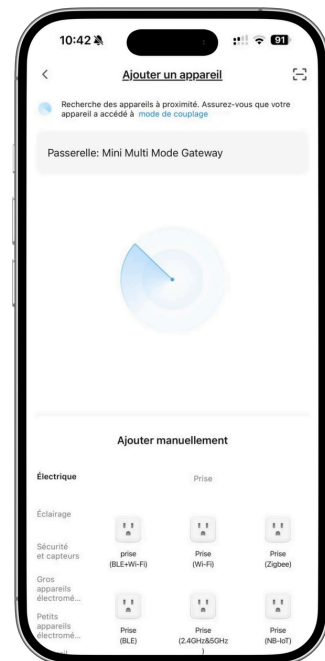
10:42

91

<

Ajouter un appareil

Recherche des appareils à proximité. Assurez-vous que votre appareil a accédé à mode de couplage

Passerelle: Mini Multi Mode Gateway

Ajouter manuellement

Électrique

Prise

Éclairage

Sécurité et capteurs

prise (BLE+Wi-Fi)

Prise (Wi-Fi)

Prise (Zigbee)

Gros appareils électromé...

Petits appareils électromé...

Prise (BLE)

Prise (2.4GHz&5GHz )

Prise (NB-IoT)